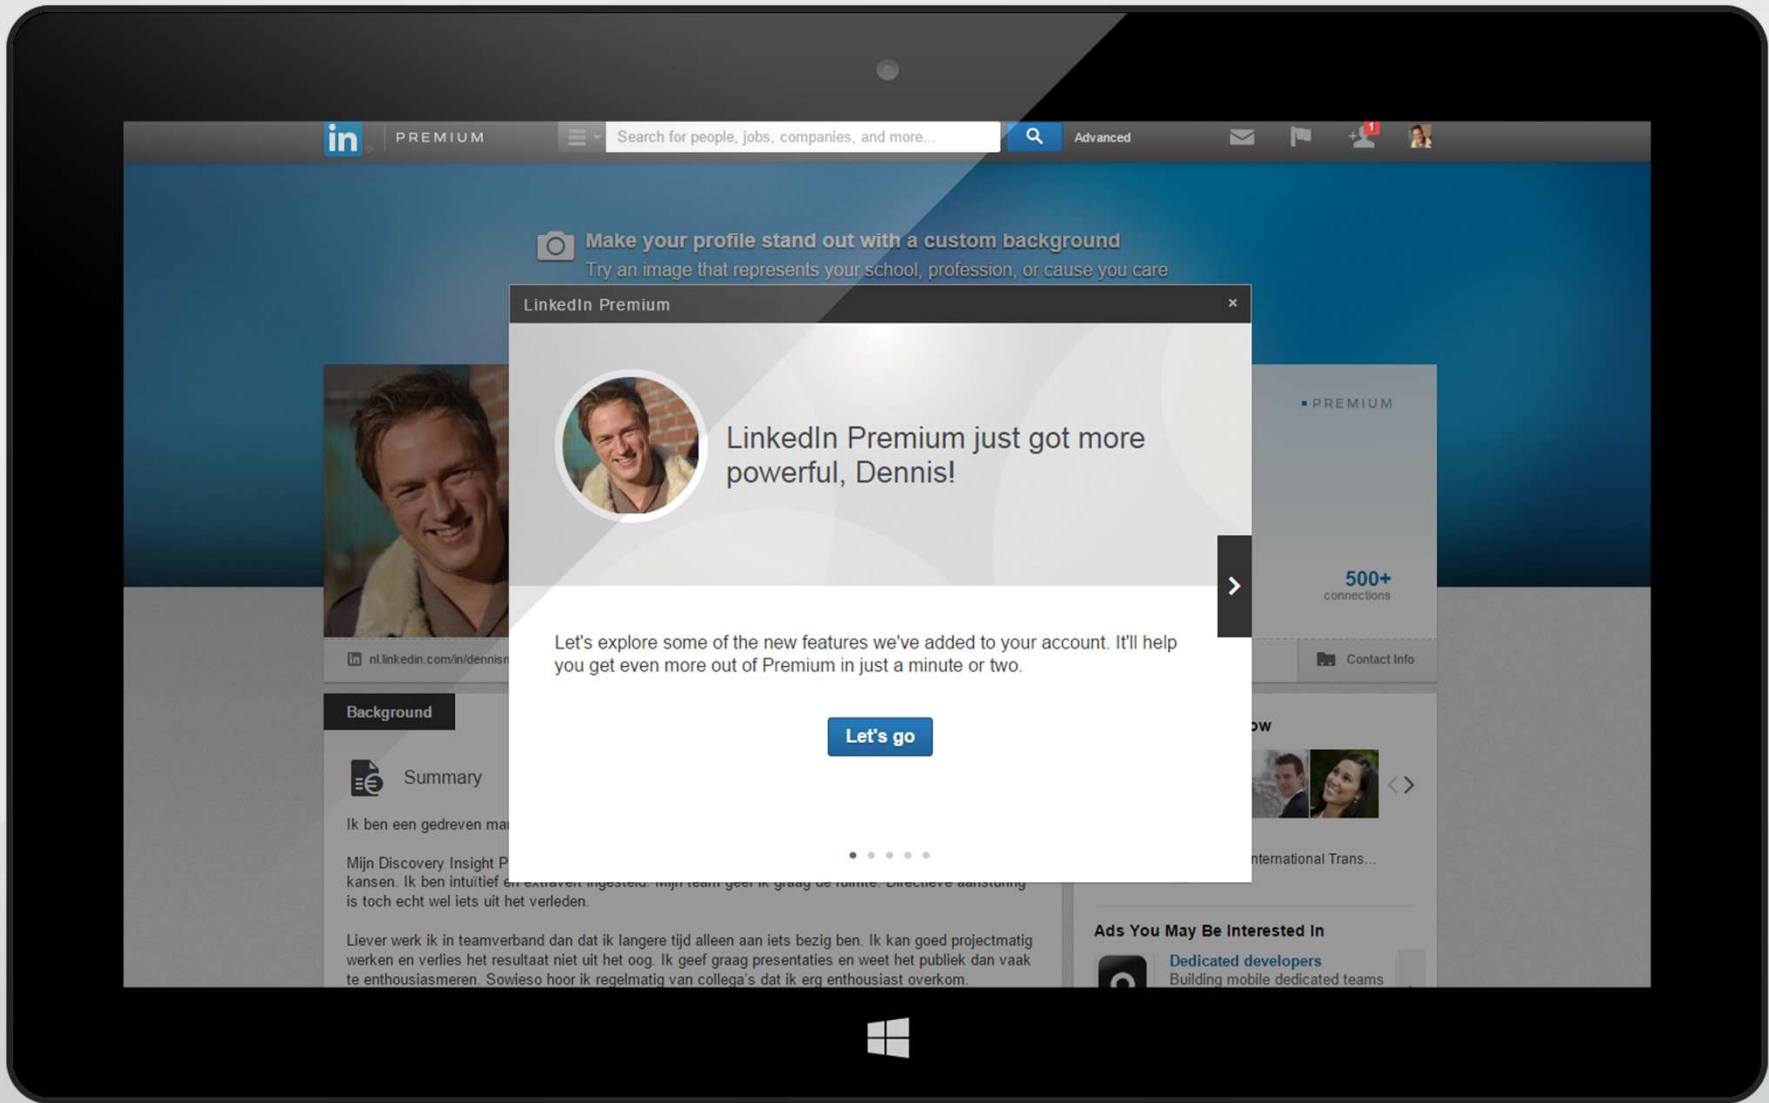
in PREMIUM

Search for people, jobs, companies, and more...

Advanced

1

Make your profile stand out with a custom background

Try an image that represents your school, profession, or cause you care

LinkedIn Premium ×

LinkedIn Premium just got more powerful, Dennis!

Let's explore some of the new features we've added to your account. It'll help you get even more out of Premium in just a minute or two.

Let's go

PREMIUM

500+
connections

nl.linkedin.com/in/dennis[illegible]

Contact Info

Background

Summary

Ik ben een gedreven ma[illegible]

Mijn Discovery Insight P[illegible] kansen. Ik ben intuïtief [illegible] is toch echt wel iets uit het verleden.

Liever werk ik in teamverband dan dat ik langere tijd alleen aan iets bezig ben. Ik kan goed projectmatig werken en verlies het resultaat niet uit het oog. Ik geef graag presentaties en weet het publiek dan vaak te enthousiasmeren. Sowieso hoor ik regelmatig van collega's dat ik erg enthousiast overkom.

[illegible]ow

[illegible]nternational Trans...

Ads You May Be Interested In

Dedicated developers
Building mobile dedicated teams